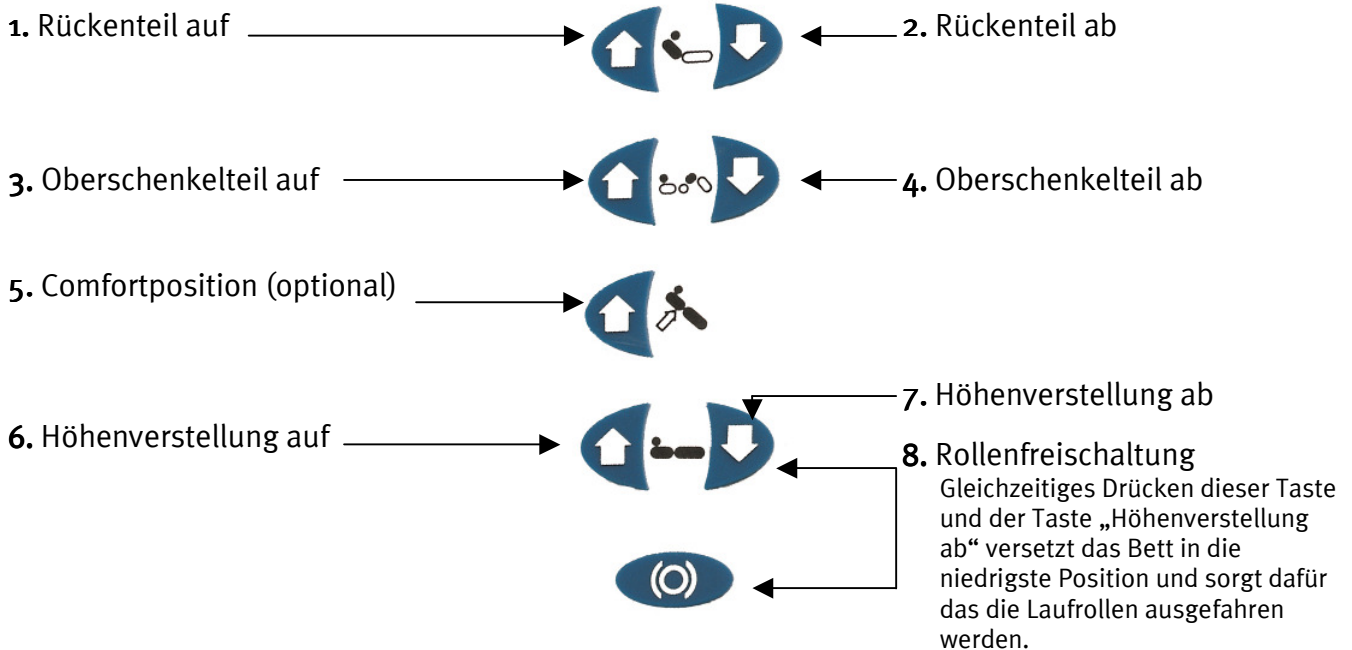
1. Rückenteil auf

2. Rückenteil ab

3. Oberschenkelteil auf

4. Oberschenkelteil ab

5. Comfortposition (optional)

7. Höhenverstellung ab

6. Höhenverstellung auf

8. Rollenfreischaltung
Gleichzeitiges Drücken dieser Taste und der Taste „Höhenverstellung ab“ versetzt das Bett in die niedrigste Position und sorgt dafür das die Laufrollen ausgefahren werden.